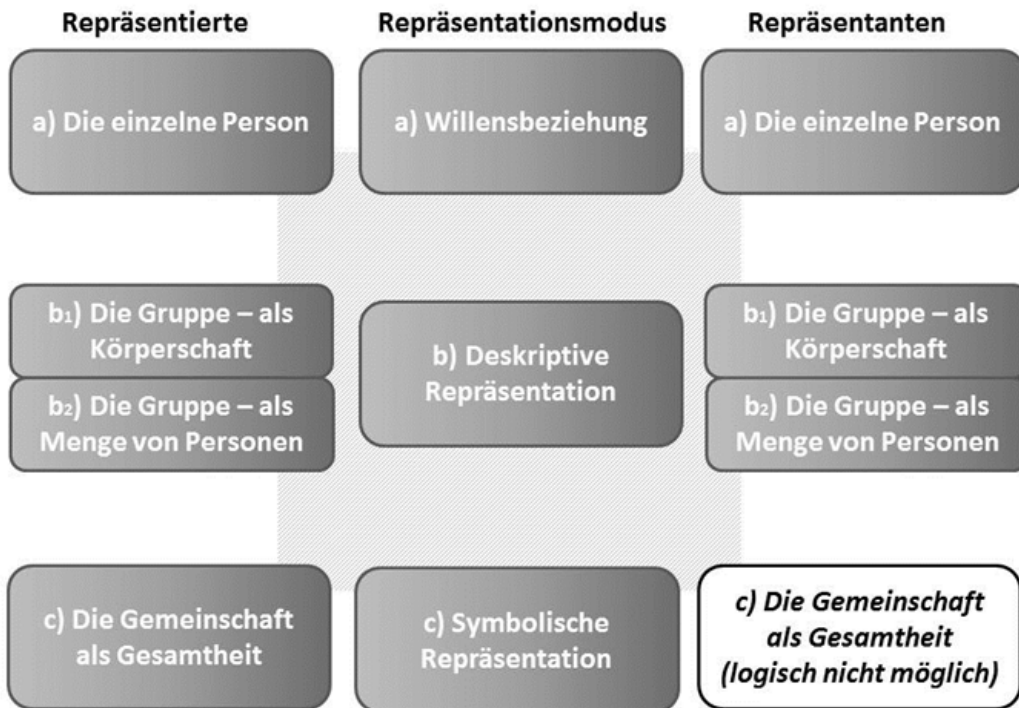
Repräsentierte

a) Die einzelne Person

$b_1$) Die Gruppe – als Körperschaft

$b_2$) Die Gruppe – als Menge von Personen

c) Die Gemeinschaft als Gesamtheit

Repräsentationsmodus

a) Willensbeziehung

b) Deskriptive Repräsentation

c) Symbolische Repräsentation

Repräsentanten

a) Die einzelne Person

$b_1$) Die Gruppe – als Körperschaft

$b_2$) Die Gruppe – als Menge von Personen

*c) Die Gemeinschaft als Gesamtheit (logisch nicht möglich)*